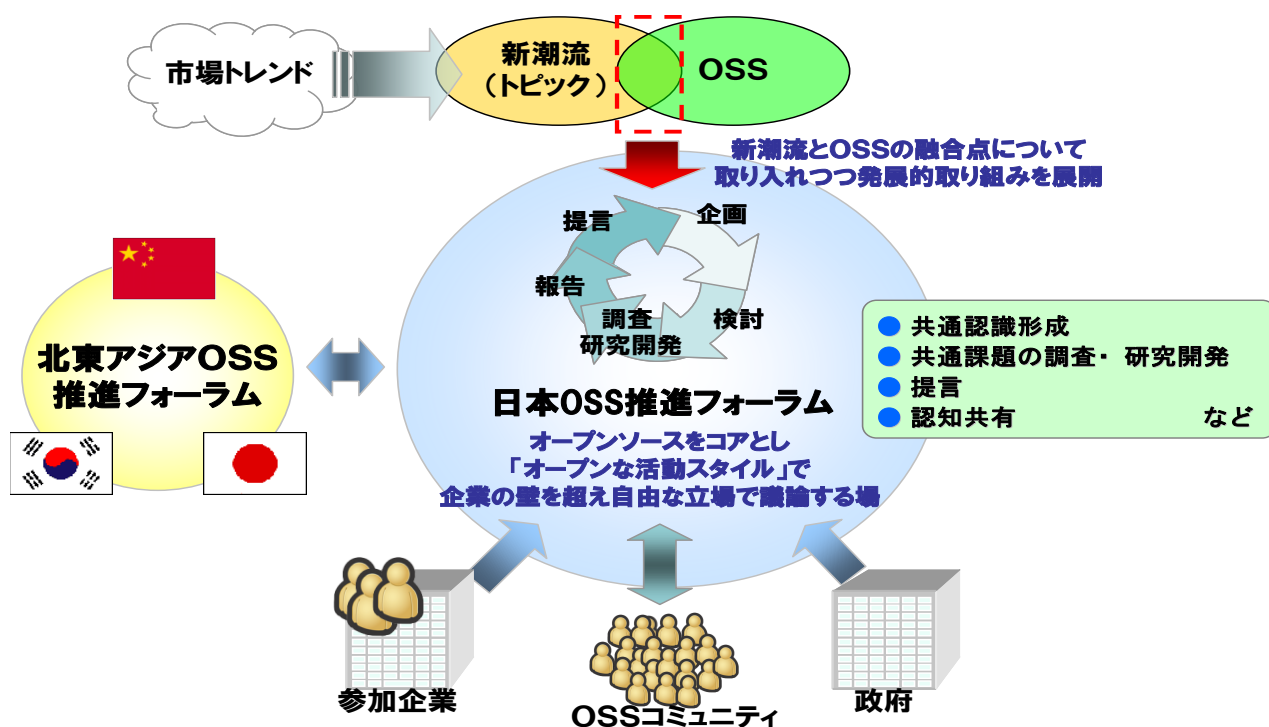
市場トレンド

新潮流
(トピック)

OSS

新潮流とOSSの融合点について
取り入れつつ発展的取り組みを展開

提言
企画
報告
調査
研究開発
検討

北東アジアOSS
推進フォーラム

● 共通認識形成
● 共通課題の調査・ 研究開発
● 提言
● 認知共有 など

日本OSS推進フォーラム

オープンソースをコアとし
「オープンな活動スタイル」で
企業の壁を超え自由な立場で議論する場

参加企業

OSSコミュニティ

政府